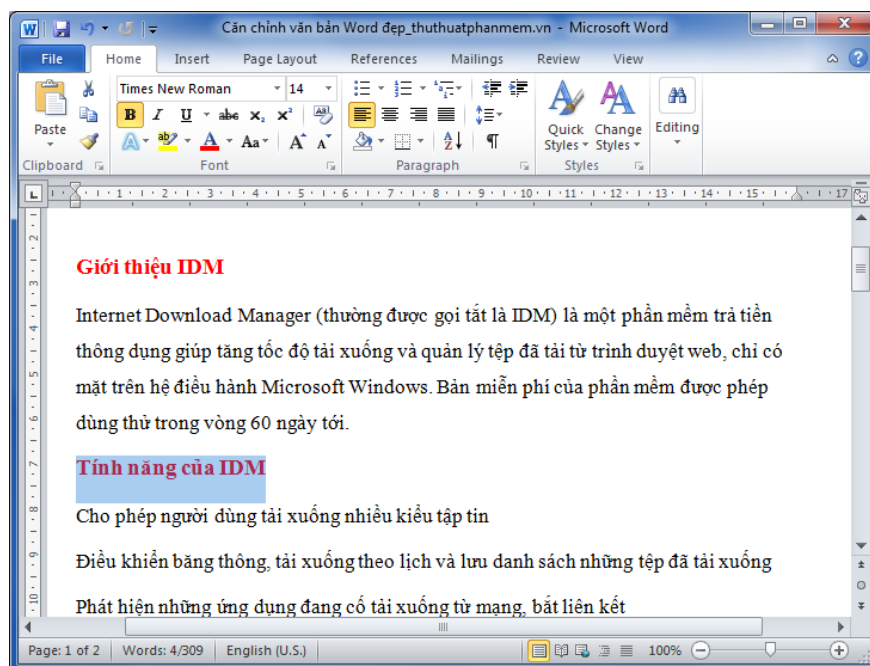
Căn chỉnh văn bản Word đẹp_thuthuatphanmem.vn - Microsoft Word

File Home Insert Page Layout References Mailings Review View

Times New Roman 14

Paste
Clipboard
Font
Paragraph
Quick Styles
Change Styles
Styles
Editing

Giới thiệu IDM

Internet Download Manager (thường được gọi tắt là IDM) là một phần mềm trả tiền thông dụng giúp tăng tốc độ tải xuống và quản lý tệp đã tải từ trình duyệt web, chỉ có mặt trên hệ điều hành Microsoft Windows. Bản miễn phí của phần mềm được phép dùng thử trong vòng 60 ngày tới.

Tính năng của IDM

Cho phép người dùng tải xuống nhiều kiểu tập tin

Điều khiển băng thông, tải xuống theo lịch và lưu danh sách những tệp đã tải xuống

Phát hiện những ứng dụng đang cố tải xuống từ mạng, bắt liên kết

Page: 1 of 2 Words: 4/309 English (U.S.) 100%